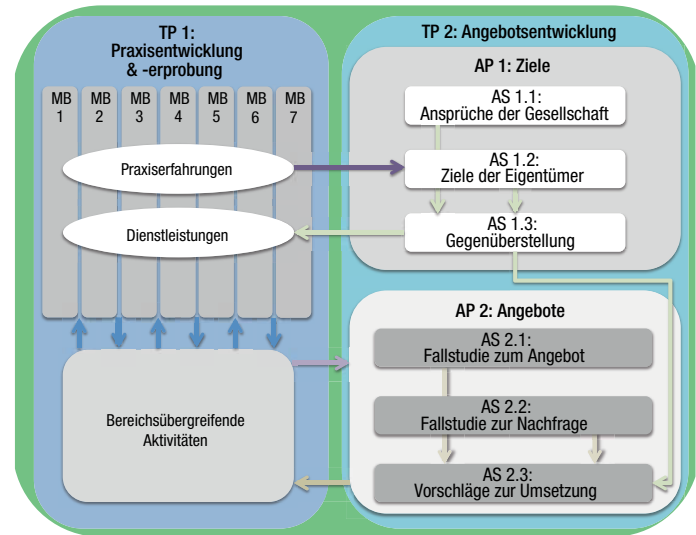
TP 1: Praxisentwicklung & -erprobung

MB 1
MB 2
MB 3
MB 4
MB 5
MB 6
MB 7

Praxiserfahrungen

Dienstleistungen

Bereichsübergreifende Aktivitäten

TP 2: Angebotsentwicklung

AP 1: Ziele

AS 1.1: Ansprüche der Gesellschaft

AS 1.2: Ziele der Eigentümer

AS 1.3: Gegenüberstellung

AP 2: Angebote

AS 2.1: Fallstudie zum Angebot

AS 2.2: Fallstudie zur Nachfrage

AS 2.3: Vorschläge zur Umsetzung